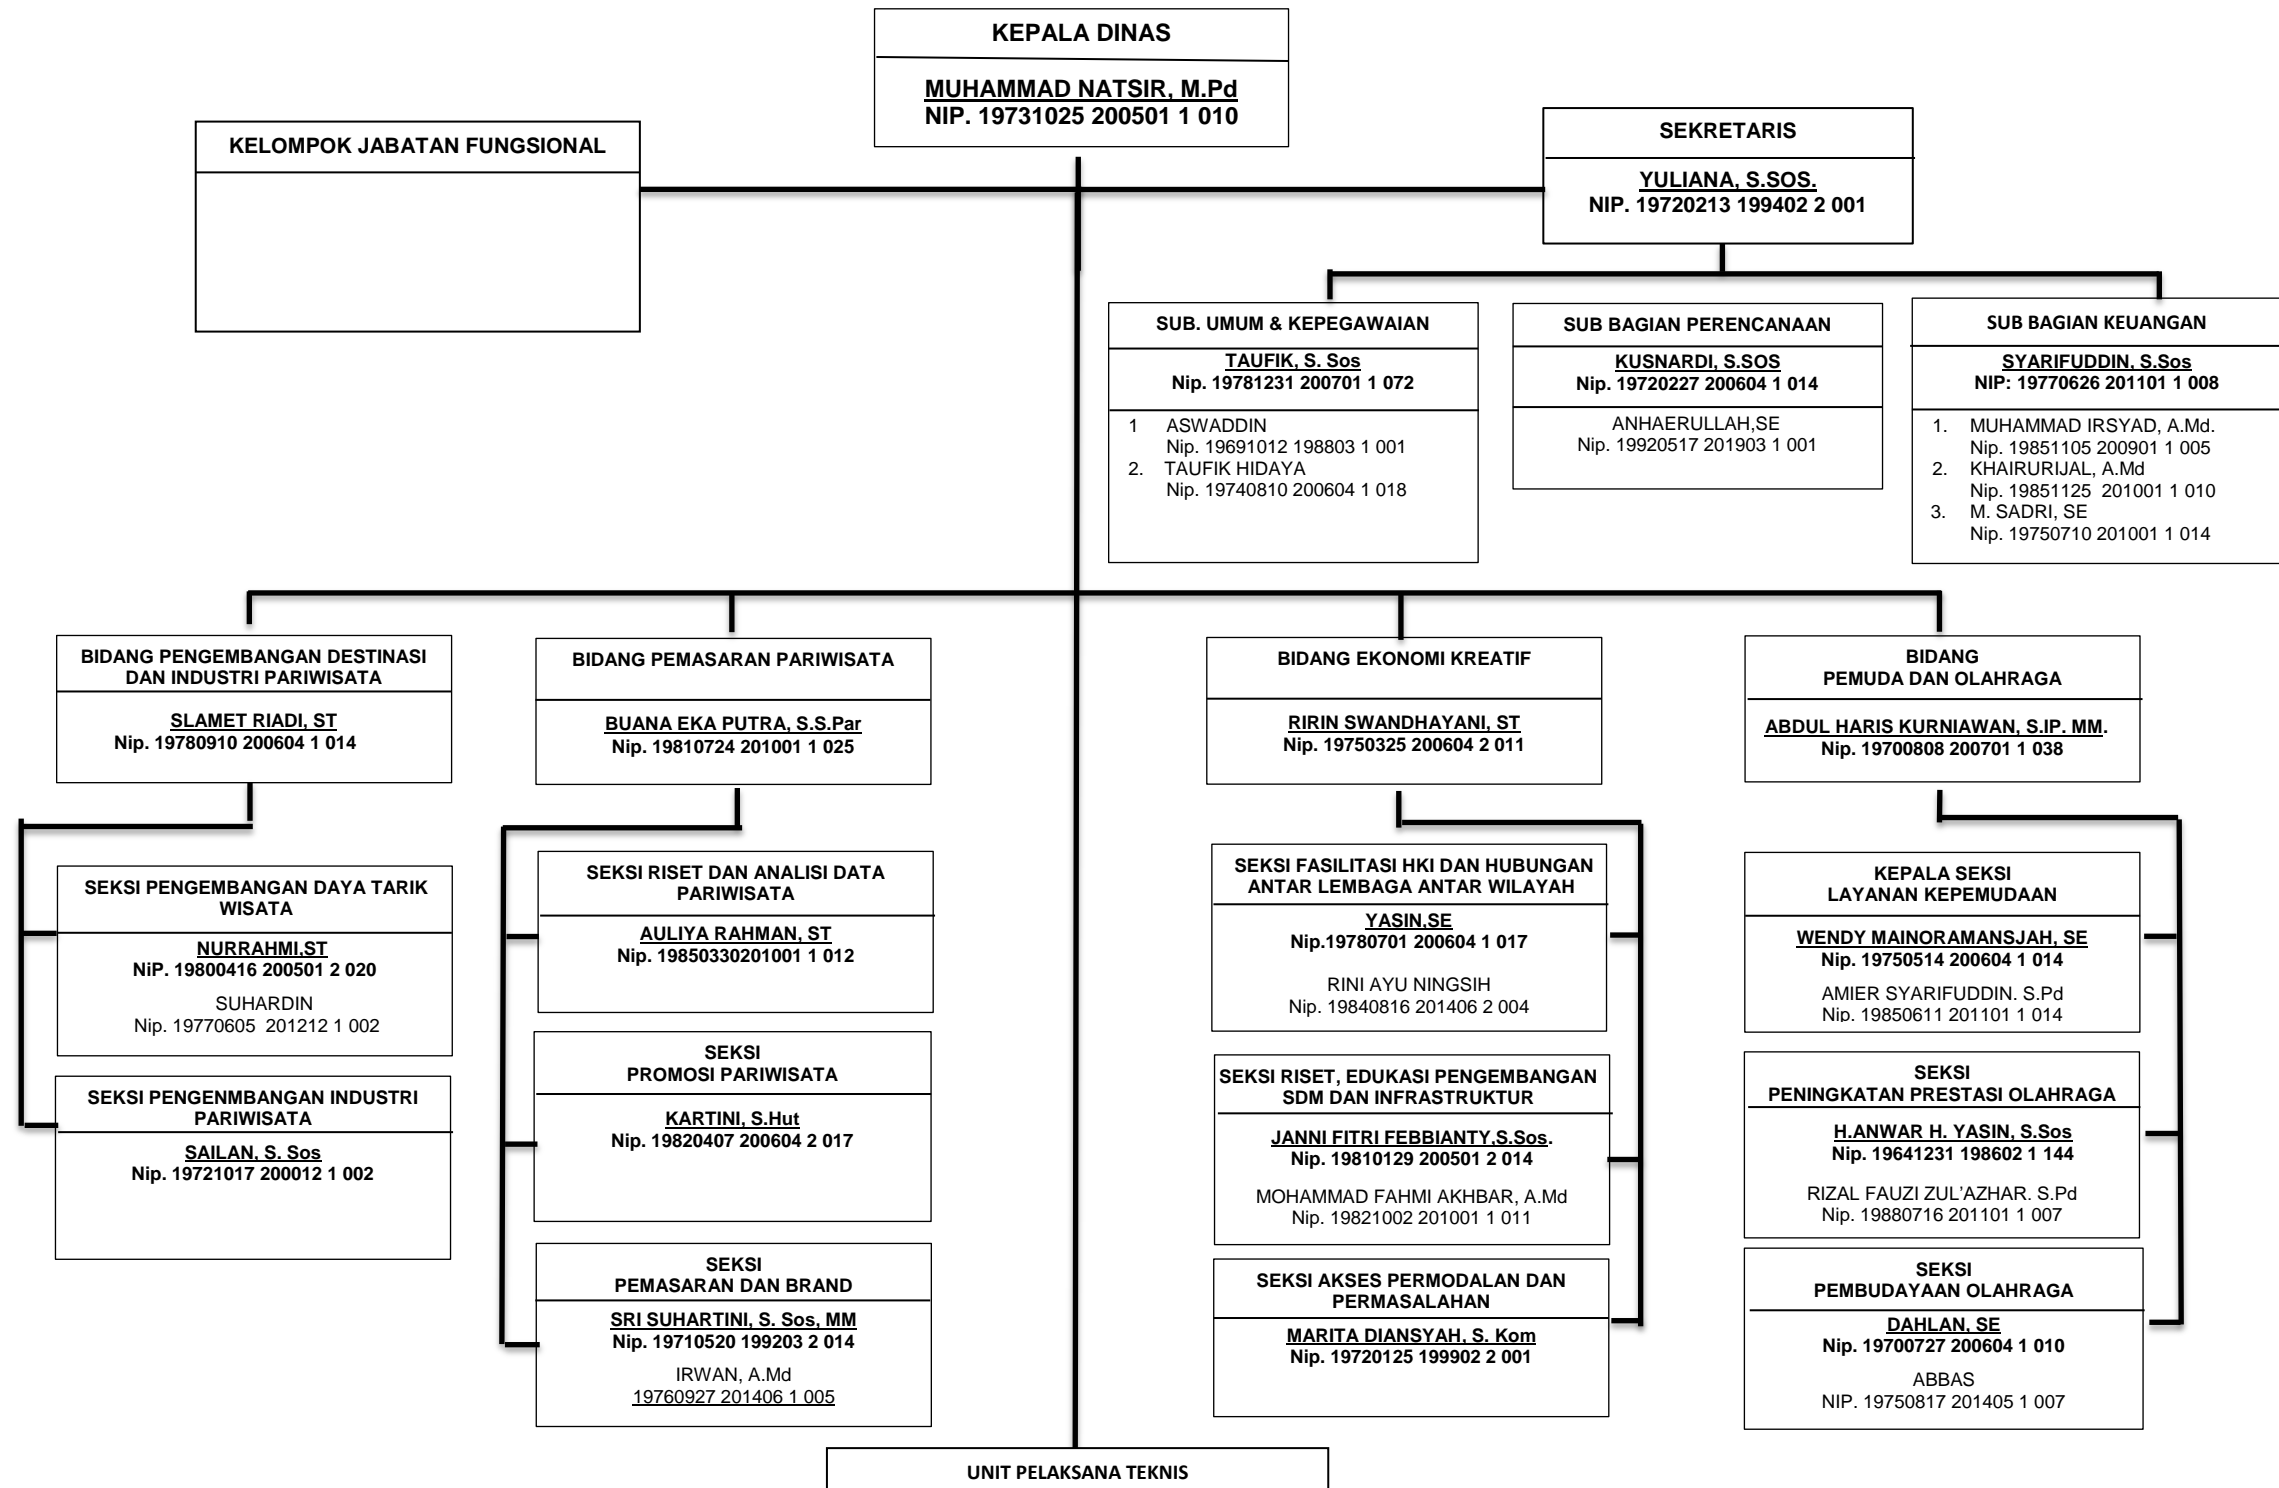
KEPALA DINAS

MUHAMMAD NATSIR, M.Pd
NIP. 19731025 200501 1 010

KELOMPOK JABATAN FUNGSIONAL

SEKRETARIS

YULIANA, S.SOS.
NIP. 19720213 199402 2 001

SUB. UMUM & KEPEGAWAIAN

TAUFIK, S. Sos
Nip. 19781231 200701 1 072

1 ASWADDIN
Nip. 19691012 198803 1 001
2. TAUFIK HIDAYA
Nip. 19740810 200604 1 018

SUB BAGIAN PERENCANAAN

KUSNARDI, S.SOS
Nip. 19720227 200604 1 014

ANHAERULLAH,SE
Nip. 19920517 201903 1 001

SUB BAGIAN KEUANGAN

SYARIFUDDIN, S.Sos
NIP: 19770626 201101 1 008

1. MUHAMMAD IRSYAD, A.Md.
Nip. 19851105 200901 1 005
2. KHAIRURIJAL, A.Md
Nip. 19851125 201001 1 010
3. M. SADRI, SE
Nip. 19750710 201001 1 014

BIDANG PENGEMBANGAN DESTINASI DAN INDUSTRI PARIWISATA

SLAMET RIADI, ST
Nip. 19780910 200604 1 014

BIDANG PEMASARAN PARIWISATA

BUANA EKA PUTRA, S.S.Par
Nip. 19810724 201001 1 025

BIDANG EKONOMI KREATIF

RIRIN SWANDHAYANI, ST
Nip. 19750325 200604 2 011

BIDANG
PEMUDA DAN OLAHRAGA

ABDUL HARIS KURNIAWAN, S.IP. MM.
Nip. 19700808 200701 1 038

SEKSI PENGEMBANGAN DAYA TARIK WISATA

NURRAHMI,ST
NiP. 19800416 200501 2 020

SUHARDIN
Nip. 19770605 201212 1 002

SEKSI PENGENMBANGAN INDUSTRI PARIWISATA

SAILAN, S. Sos
Nip. 19721017 200012 1 002

SEKSI RISET DAN ANALISI DATA PARIWISATA

AULIYA RAHMAN, ST
Nip. 19850330201001 1 012

SEKSI
PROMOSI PARIWISATA

KARTINI, S.Hut
Nip. 19820407 200604 2 017

SEKSI
PEMASARAN DAN BRAND

SRI SUHARTINI, S. Sos, MM
Nip. 19710520 199203 2 014

IRWAN, A.Md
19760927 201406 1 005

SEKSI FASILITASI HKI DAN HUBUNGAN ANTAR LEMBAGA ANTAR WILAYAH

YASIN,SE
Nip.19780701 200604 1 017

RINI AYU NINGSIH
Nip. 19840816 201406 2 004

SEKSI RISET, EDUKASI PENGEMBANGAN SDM DAN INFRASTRUKTUR

JANNI FITRI FEBBIANTY,S.Sos.
Nip. 19810129 200501 2 014

MOHAMMAD FAHMI AKHBAR, A.Md
Nip. 19821002 201001 1 011

SEKSI AKSES PERMODALAN DAN PERMASALAHAN

MARITA DIANSYAH, S. Kom
Nip. 19720125 199902 2 001

KEPALA SEKSI
LAYANAN KEPEMUDAAN

WENDY MAINORAMANSJAH, SE
Nip. 19750514 200604 1 014

AMIER SYARIFUDDIN. S.Pd
Nip. 19850611 201101 1 014

SEKSI
PENINGKATAN PRESTASI OLAHRAGA

H.ANWAR H. YASIN, S.Sos
Nip. 19641231 198602 1 144

RIZAL FAUZI ZUL'AZHAR. S.Pd
Nip. 19880716 201101 1 007

SEKSI
PEMBUDAYAAN OLAHRAGA

DAHLAN, SE
Nip. 19700727 200604 1 010

ABBAS
NIP. 19750817 201405 1 007

UNIT PELAKSANA TEKNIS